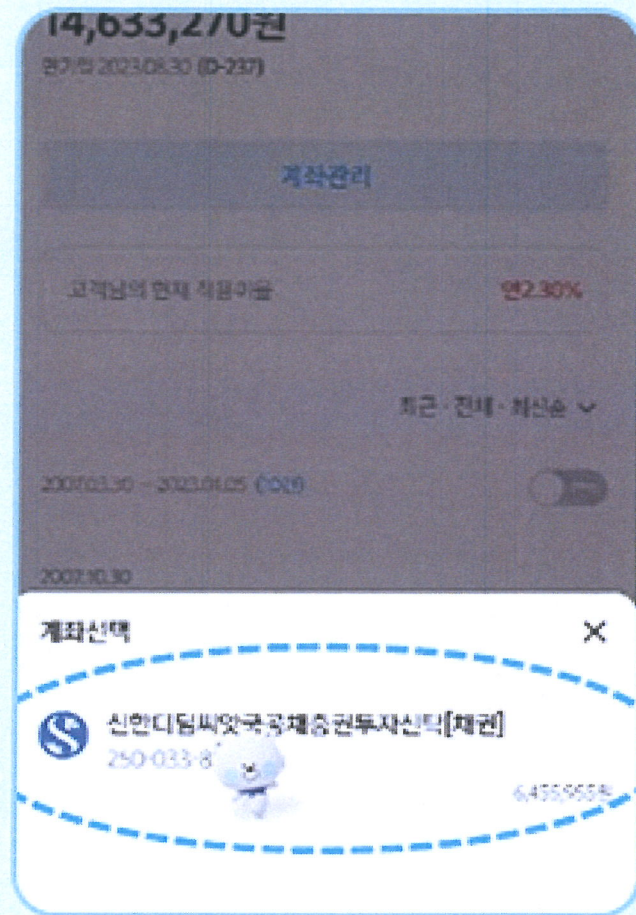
14,633,270원

만기일 2023.08.30 (D-237)

계좌관리

고객님의 현재 적용금리 연2.30%

최근 · 전체 · 최신순

2007.03.30 ~ 2023.01.05 (기간)

2007.10.30

계좌선택

신한디딤씨앗국공채증권투자신탁[채권]

250-033-8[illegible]

6,455,965원